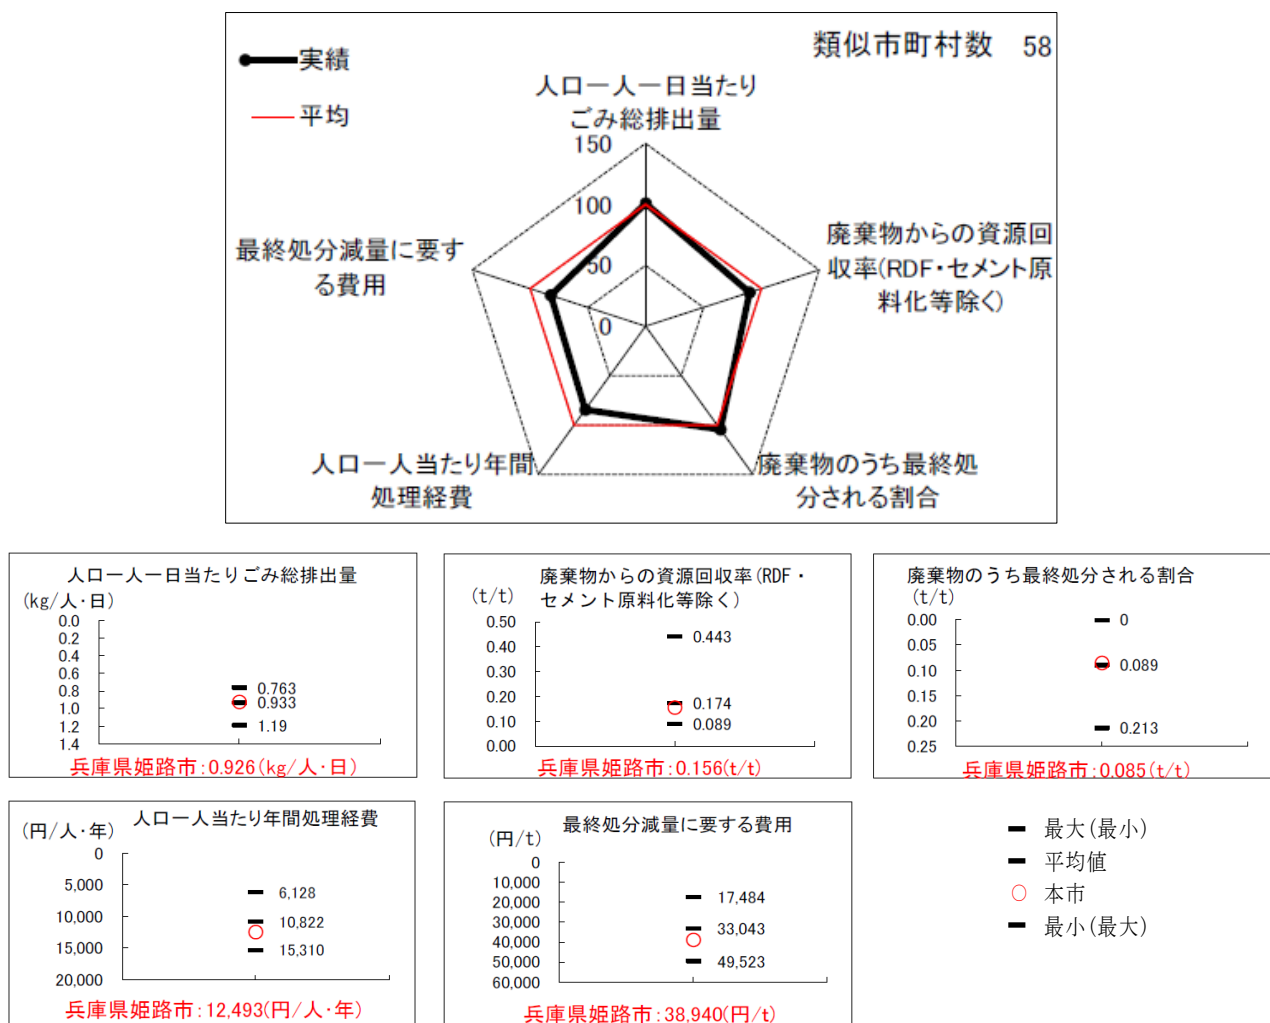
実績
平均
類似市町村数 58
人口一人一日当たりごみ総排出量
150
100
50
0
廃棄物からの資源回収率(RDF・セメント原料化等除く)
最終処分減量に要する費用
人口一人当たり年間処理経費
廃棄物のうち最終処分される割合

人口一人一日当たりごみ総排出量
(kg/人・日)
0.0
0.2
0.4
0.6
0.8
1.0
1.2
1.4
0.763
0.933
1.19
兵庫県姫路市:0.926(kg/人・日)

廃棄物からの資源回収率(RDF・セメント原料化等除く)
(t/t)
0.50
0.40
0.30
0.20
0.10
0.00
0.443
0.174
0.089
兵庫県姫路市:0.156(t/t)

廃棄物のうち最終処分される割合
(t/t)
0.00
0.05
0.10
0.15
0.20
0.25
0
0.089
0.213
兵庫県姫路市:0.085(t/t)

人口一人当たり年間処理経費
(円/人・年)
0
5,000
10,000
15,000
20,000
6,128
10,822
15,310
兵庫県姫路市:12,493(円/人・年)

最終処分減量に要する費用
(円/t)
0
10,000
20,000
30,000
40,000
50,000
60,000
17,484
33,043
49,523
兵庫県姫路市:38,940(円/t)

最大(最小)
平均値
本市
最小(最大)